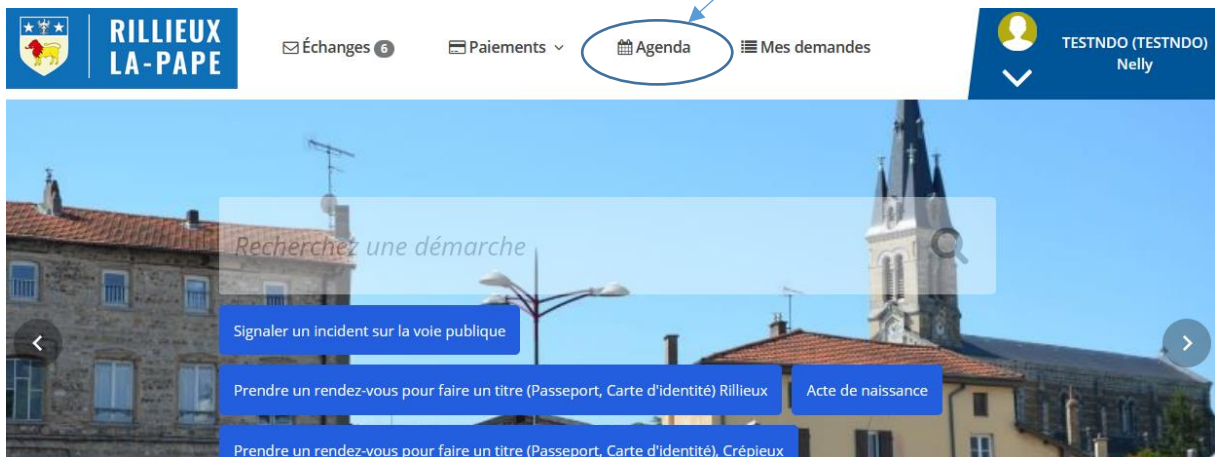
RILLIEUX LA-PAPE

Échanges 6

Paiements

Agenda

Mes demandes

TESTNDO (TESTNDO) Nelly

Recherchez une démarche

Signaler un incident sur la voie publique

Prendre un rendez-vous pour faire un titre (Passeport, Carte d'identité) Rillieux

Acte de naissance

Prendre un rendez-vous pour faire un titre (Passeport, Carte d'identité), Crépieux